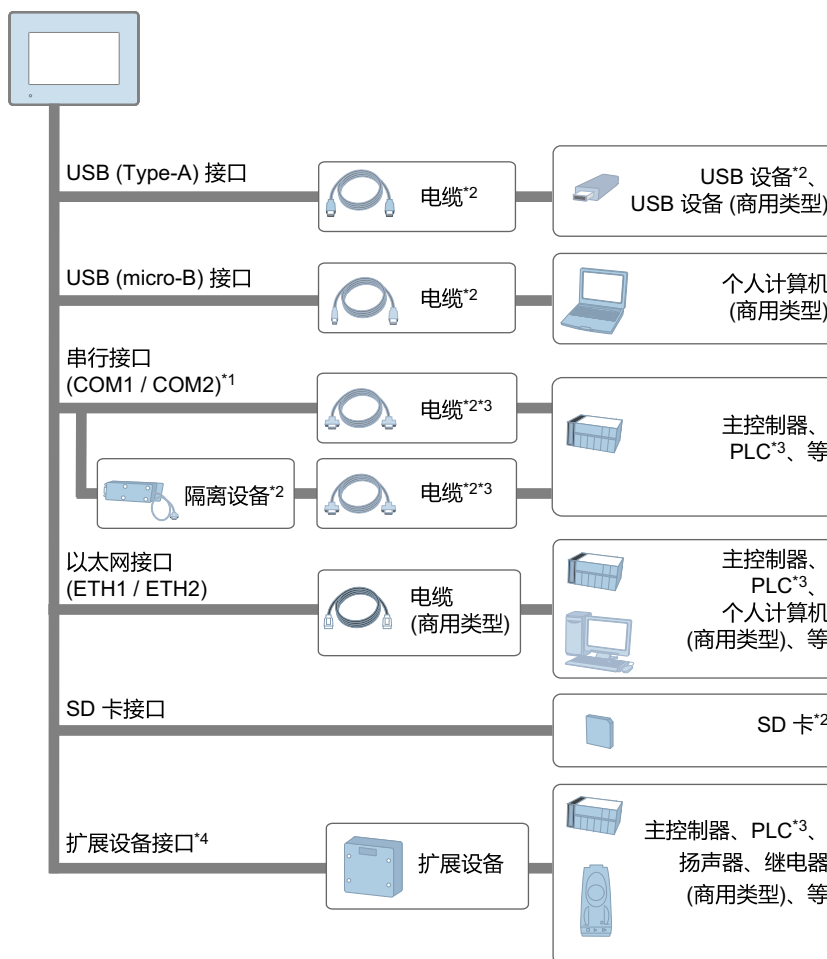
USB (Type-A) 接口

电缆$^{*2}$

USB 设备$^{*2}$、
USB 设备 (商用类型)

USB (micro-B) 接口

电缆$^{*2}$

个人计算机
(商用类型)

串行接口
(COM1 / COM2)$^{*1}$

电缆$^{*2*3}$

主控制器、
PLC$^{*3}$、等

隔离设备$^{*2}$

电缆$^{*2*3}$

以太网接口
(ETH1 / ETH2)

电缆
(商用类型)

主控制器、
PLC$^{*3}$、
个人计算机
(商用类型)、等

SD 卡接口

SD 卡$^{*2}$

扩展设备接口$^{*4}$

扩展设备

主控制器、PLC$^{*3}$、
扬声器、继电器
(商用类型)、等